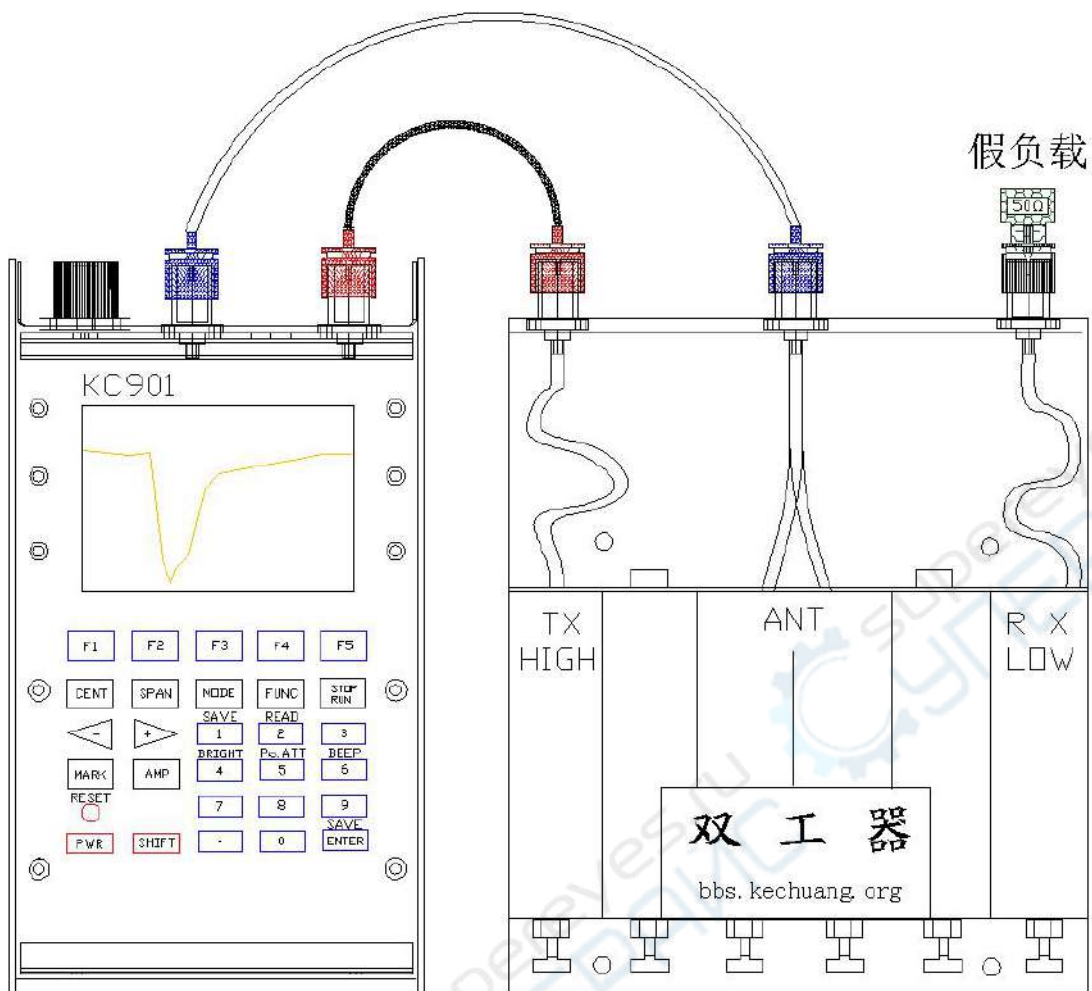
假负载

50Ω

KC901

F1 F2 F3 F4 F5

CENT SPAN MODE FUNC STOP RUN

SAVE READ

− + 1 2 3

BRIGHT Ps.ATT BEEP

MARK AMP 4 5 6

RESET

7 8 9

SAVE

PWR SHIFT . 0 ENTER

TX HIGH

ANT

R X LOW

双 工 器

bbs. kechuang. org